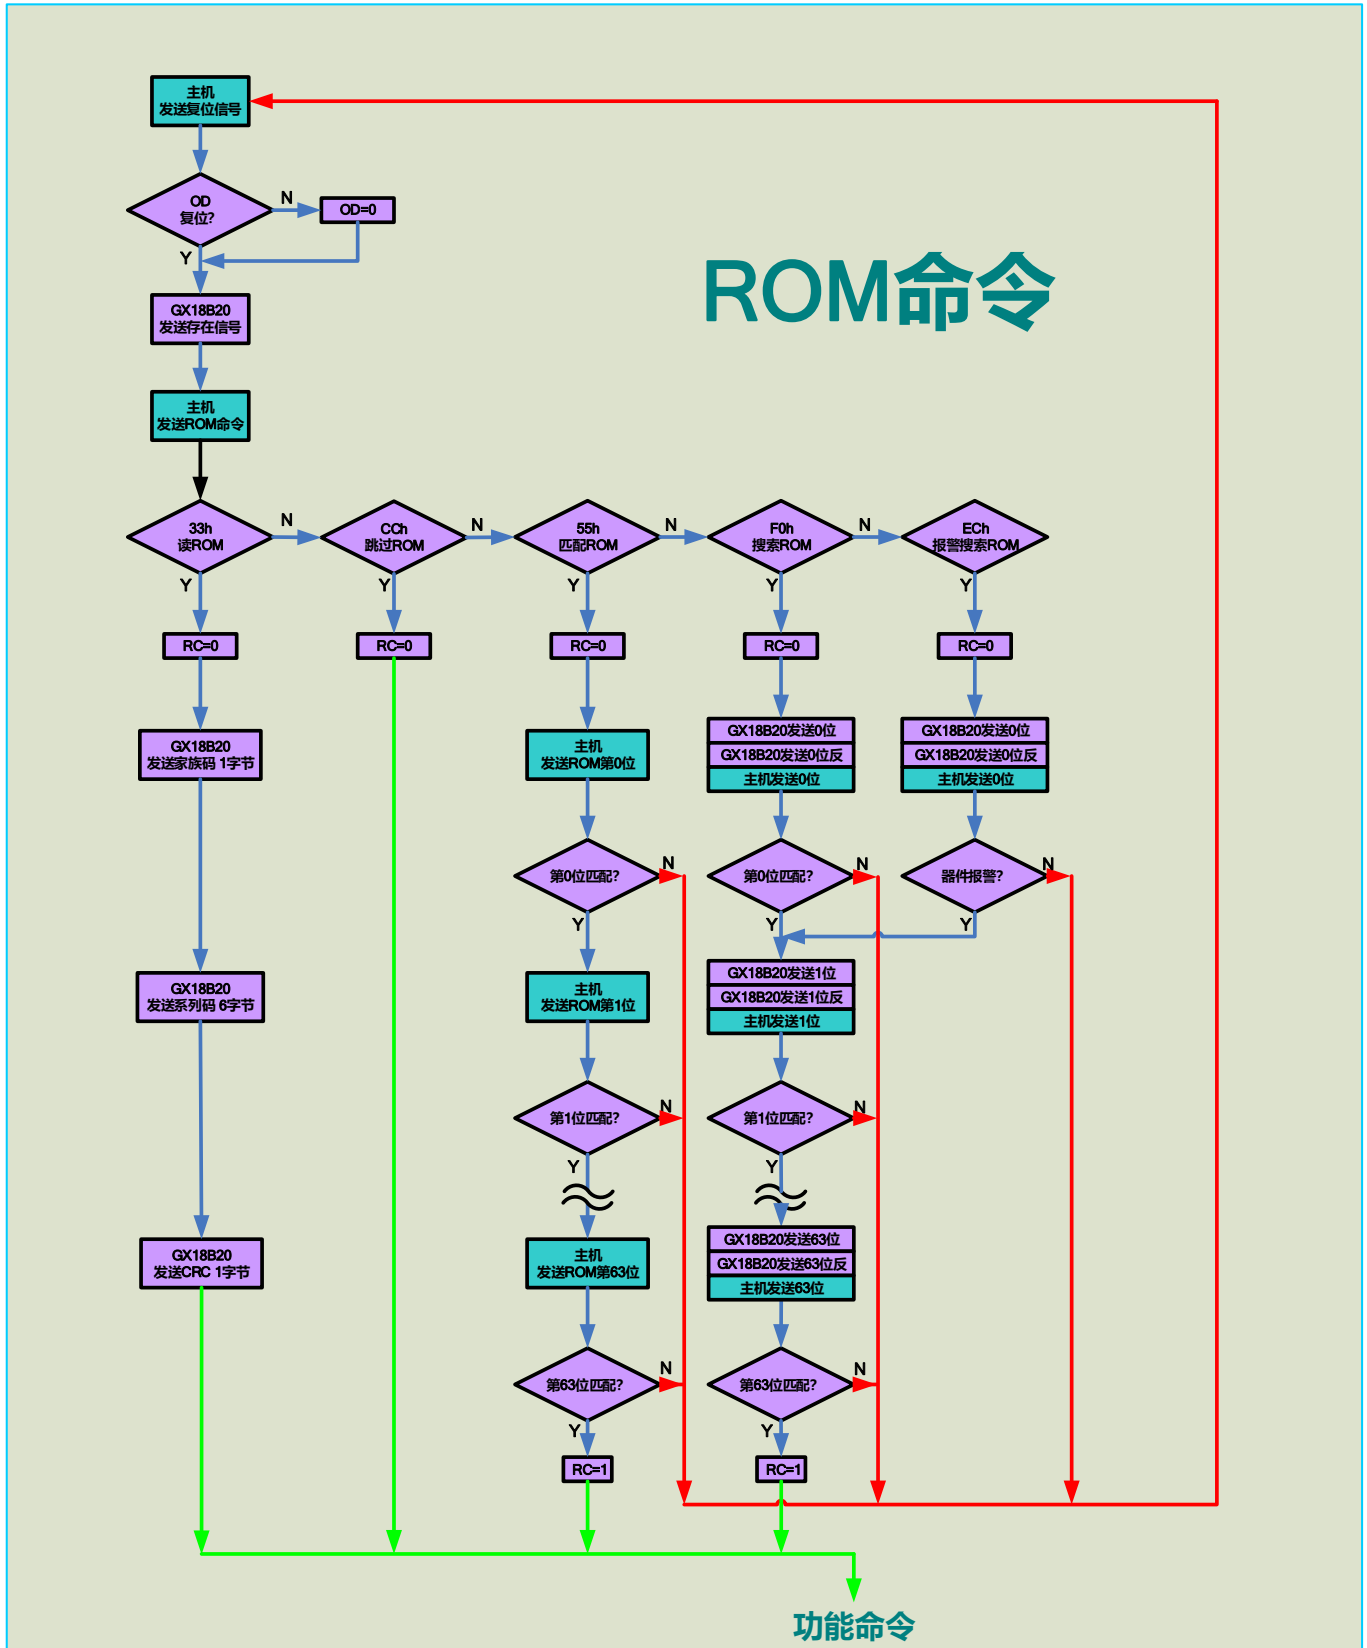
主机
发送复位信号

OD
复位?

N

OD=0

Y

ROM命令

GX18B20
发送存在信号

主机
发送ROM命令

33h
读ROM

N

CCh
跳过ROM

N

55h
匹配ROM

N

F0h
搜索ROM

N

ECh
报警搜索ROM

Y

Y

Y

Y

Y

RC=0

RC=0

RC=0

RC=0

RC=0

GX18B20
发送家族码 1字节

主机
发送ROM第0位

GX18B20发送0位
GX18B20发送0位反
主机发送0位

GX18B20发送0位
GX18B20发送0位反
主机发送0位

第0位匹配?

N

第0位匹配?

N

器件报警?

N

Y

Y

Y

GX18B20
发送系列码 6字节

主机
发送ROM第1位

GX18B20发送1位
GX18B20发送1位反
主机发送1位

第1位匹配?

N

第1位匹配?

N

Y

Y

GX18B20
发送CRC 1字节

主机
发送ROM第63位

GX18B20发送63位
GX18B20发送63位反
主机发送63位

第63位匹配?

N

第63位匹配?

N

Y

Y

RC=1

RC=1

功能命令